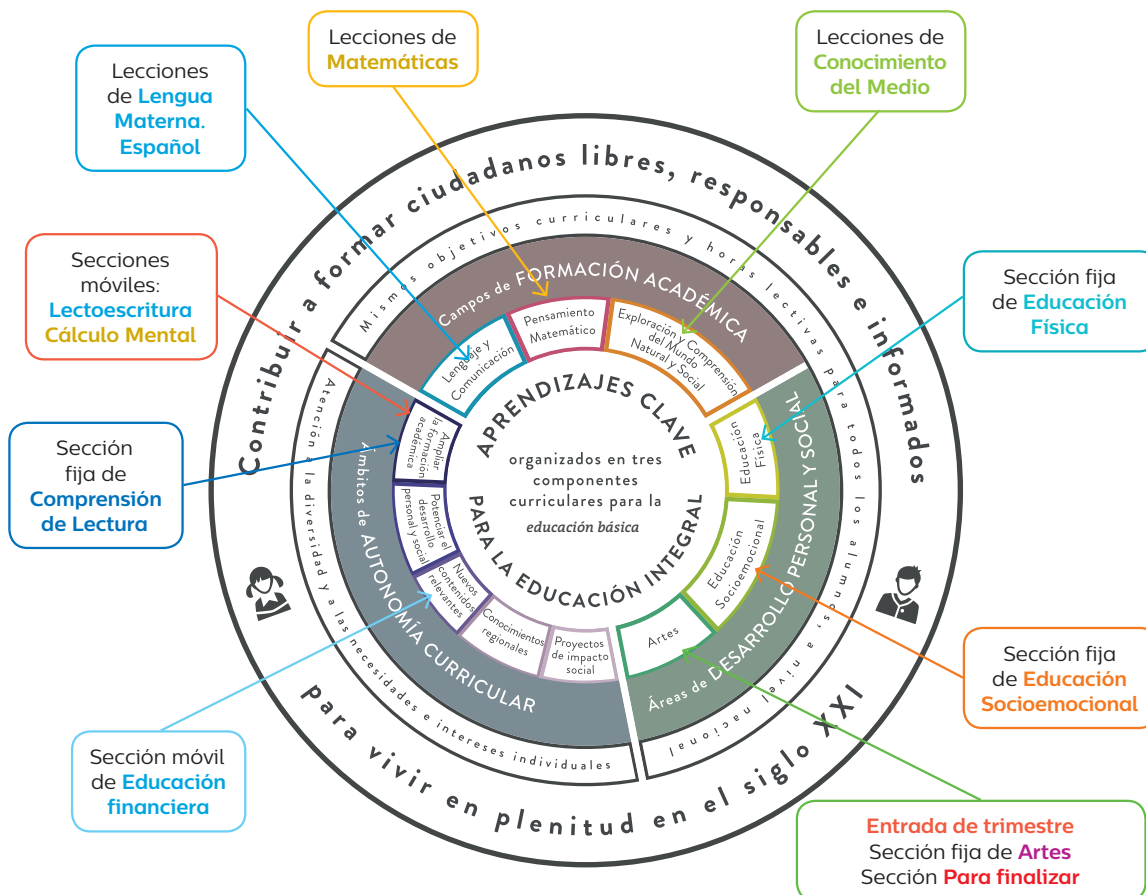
Lecciones de Matemáticas

Lecciones de Lengua Materna. Español

Lecciones de Conocimiento del Medio

Secciones móviles: Lectoescritura Cálculo Mental

Sección fija de Educación Física

Sección fija de Comprensión de Lectura

Contribuir a formar ciudadanos libres, responsables e informados

para vivir en plenitud en el siglo XXI

Mismos objetivos curriculares y horas lectivas para todos los alumnos a nivel nacional

Atención a la diversidad y a las necesidades e intereses individuales

Campos de FORMACIÓN ACADÉMICA

Lenguaje y Comunicación

Pensamiento Matemático

Exploración y Comprensión del Mundo Natural y Social

Áreas de DESARROLLO PERSONAL Y SOCIAL

Educación Física

Educación Socioemocional

Artes

Ámbitos de AUTONOMÍA CURRICULAR

Ampliar la formación académica

Potenciar el desarrollo personal y social

Nuevos contenidos relevantes

Conocimientos regionales

Proyectos de impacto social

APRENDIZAJES CLAVE

organizados en tres componentes curriculares para la educación básica

PARA LA EDUCACIÓN INTEGRAL

Sección fija de Educación Socioemocional

Sección móvil de Educación financiera

Entrada de trimestre
Sección fija de Artes
Sección Para finalizar